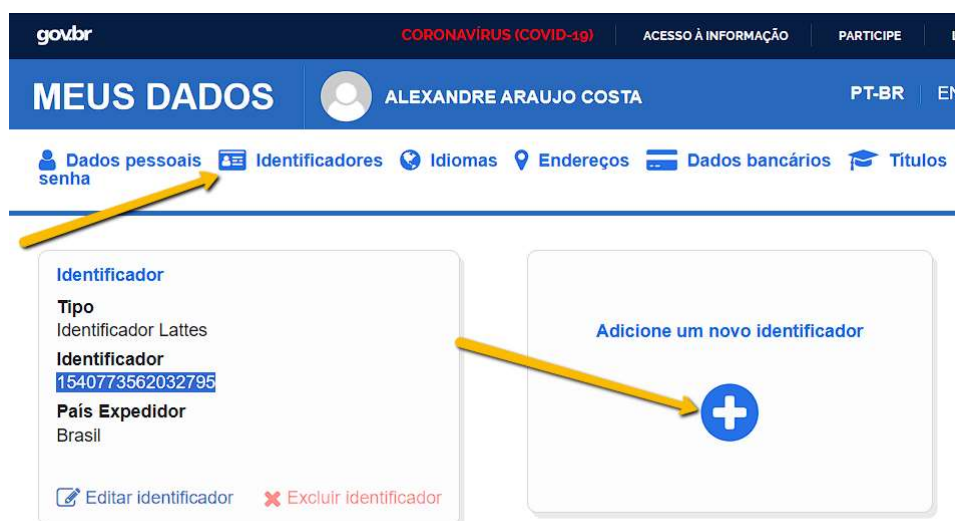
gov.br

CORONAVÍRUS (COVID-19) ACESSO À INFORMAÇÃO PARTICIPE

MEUS DADOS ALEXANDRE ARAUJO COSTA PT-BR EN

Dados pessoais Identificadores Idiomas Endereços Dados bancários Títulos senha

Identificador
Tipo
Identificador Lattes
Identificador
1540773562032795
País Expedidor
Brasil

Editar identificador Excluir identificador

Adicione um novo identificador